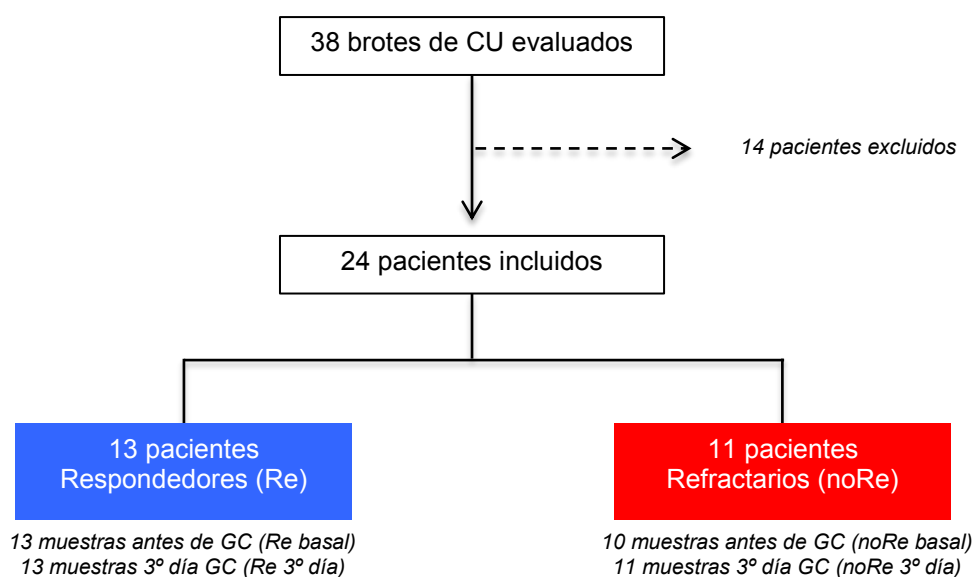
38 brotes de CU evaluados

14 pacientes excluidos

24 pacientes incluidos

13 pacientes
Respondedores (Re)

13 muestras antes de GC (Re basal)
13 muestras 3º día GC (Re 3º día)

11 pacientes
Refractarios (noRe)

10 muestras antes de GC (noRe basal)
11 muestras 3º día GC (noRe 3º día)